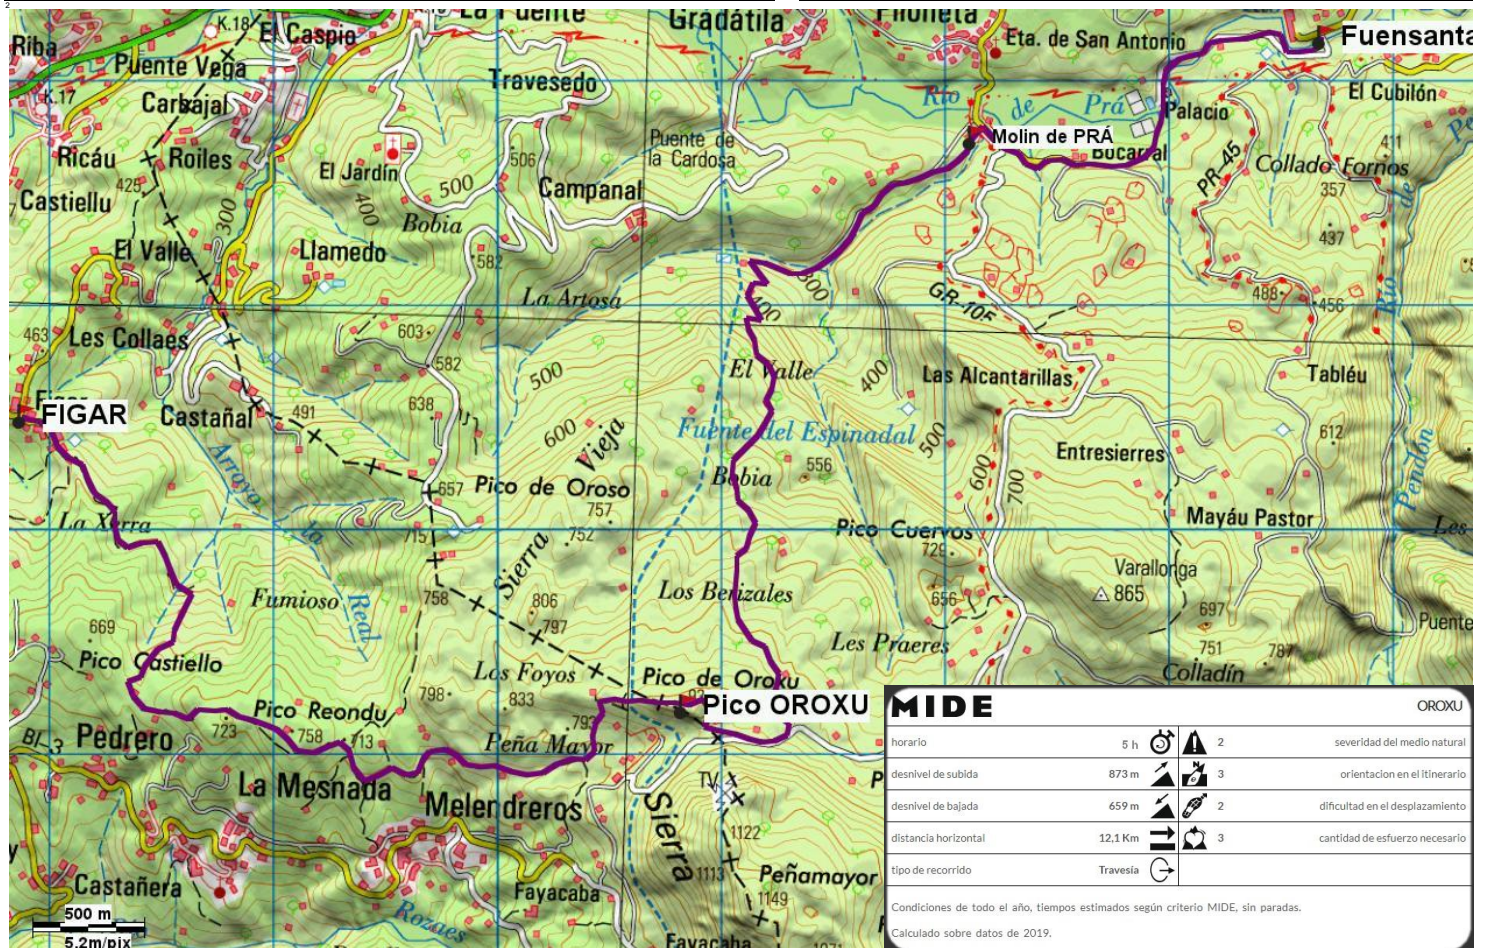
K.18 El Caspio La Fuente Gradátila Fioneta Eta. de San Antonio Fuensanta
Riba Puente Vega Travesedo
K.17 Carbajal Río de Prá Palacio El Cubilón
Ricáu Roiles El Jardín Puente de la Cardosa Molin de PRÁ Bucaral
425 506 PR-AS 45 411
Castiellu 300 400 Bobia 500 Campanal Collado Fornos
El Valle Llamedo 357
582 437
La Artosa 300 GR-105 488 456
463 Les Collaes 603 400
582 El Valle 400 Las Alcantarillas Tabléu
FIGAR Castañal 491 638 500
Arroyo la Real 600 Vieja Fuente del Espinadal 500 612
657 Pico de Oroso Bobia 556 Entresierres
La Xerra 757 600 700
715 752 Sierra Pico Cuervos Mayáu Pastor Les
Fumioso 758 806 729 Varallonga
797 Los Berizales 656 865 697
669 Les Praeres Puente
Pico Castiello Los Foyos Pico de Oroxu 751 787
798 833 Pico OROXU Colladín
Pico Reondu 723 758 713 797 Peña Mayor
Bl 3 Pedrero TV
La Mesnada Melendreros Sierra
1122
Castañera Fayacaba 1113 Peñamayor
500 m 1149
5.2m/pix Rozaes Fayacaba

MIDE OROXU
| | | | | |
|---|---|---|---|---|
| horario | 5 h | 2 | severidad del medio natural |
| desnivel de subida | 873 m | 3 | orientacion en el itinerario |
| desnivel de bajada | 659 m | 2 | dificultad en el desplazamiento |
| distancia horizontal | 12,1 Km | 3 | cantidad de esfuerzo necesario |
| tipo de recorrido | Travesía | | |

Condiciones de todo el año, tiempos estimados según criterio MIDE, sin paradas.
Calculado sobre datos de 2019.